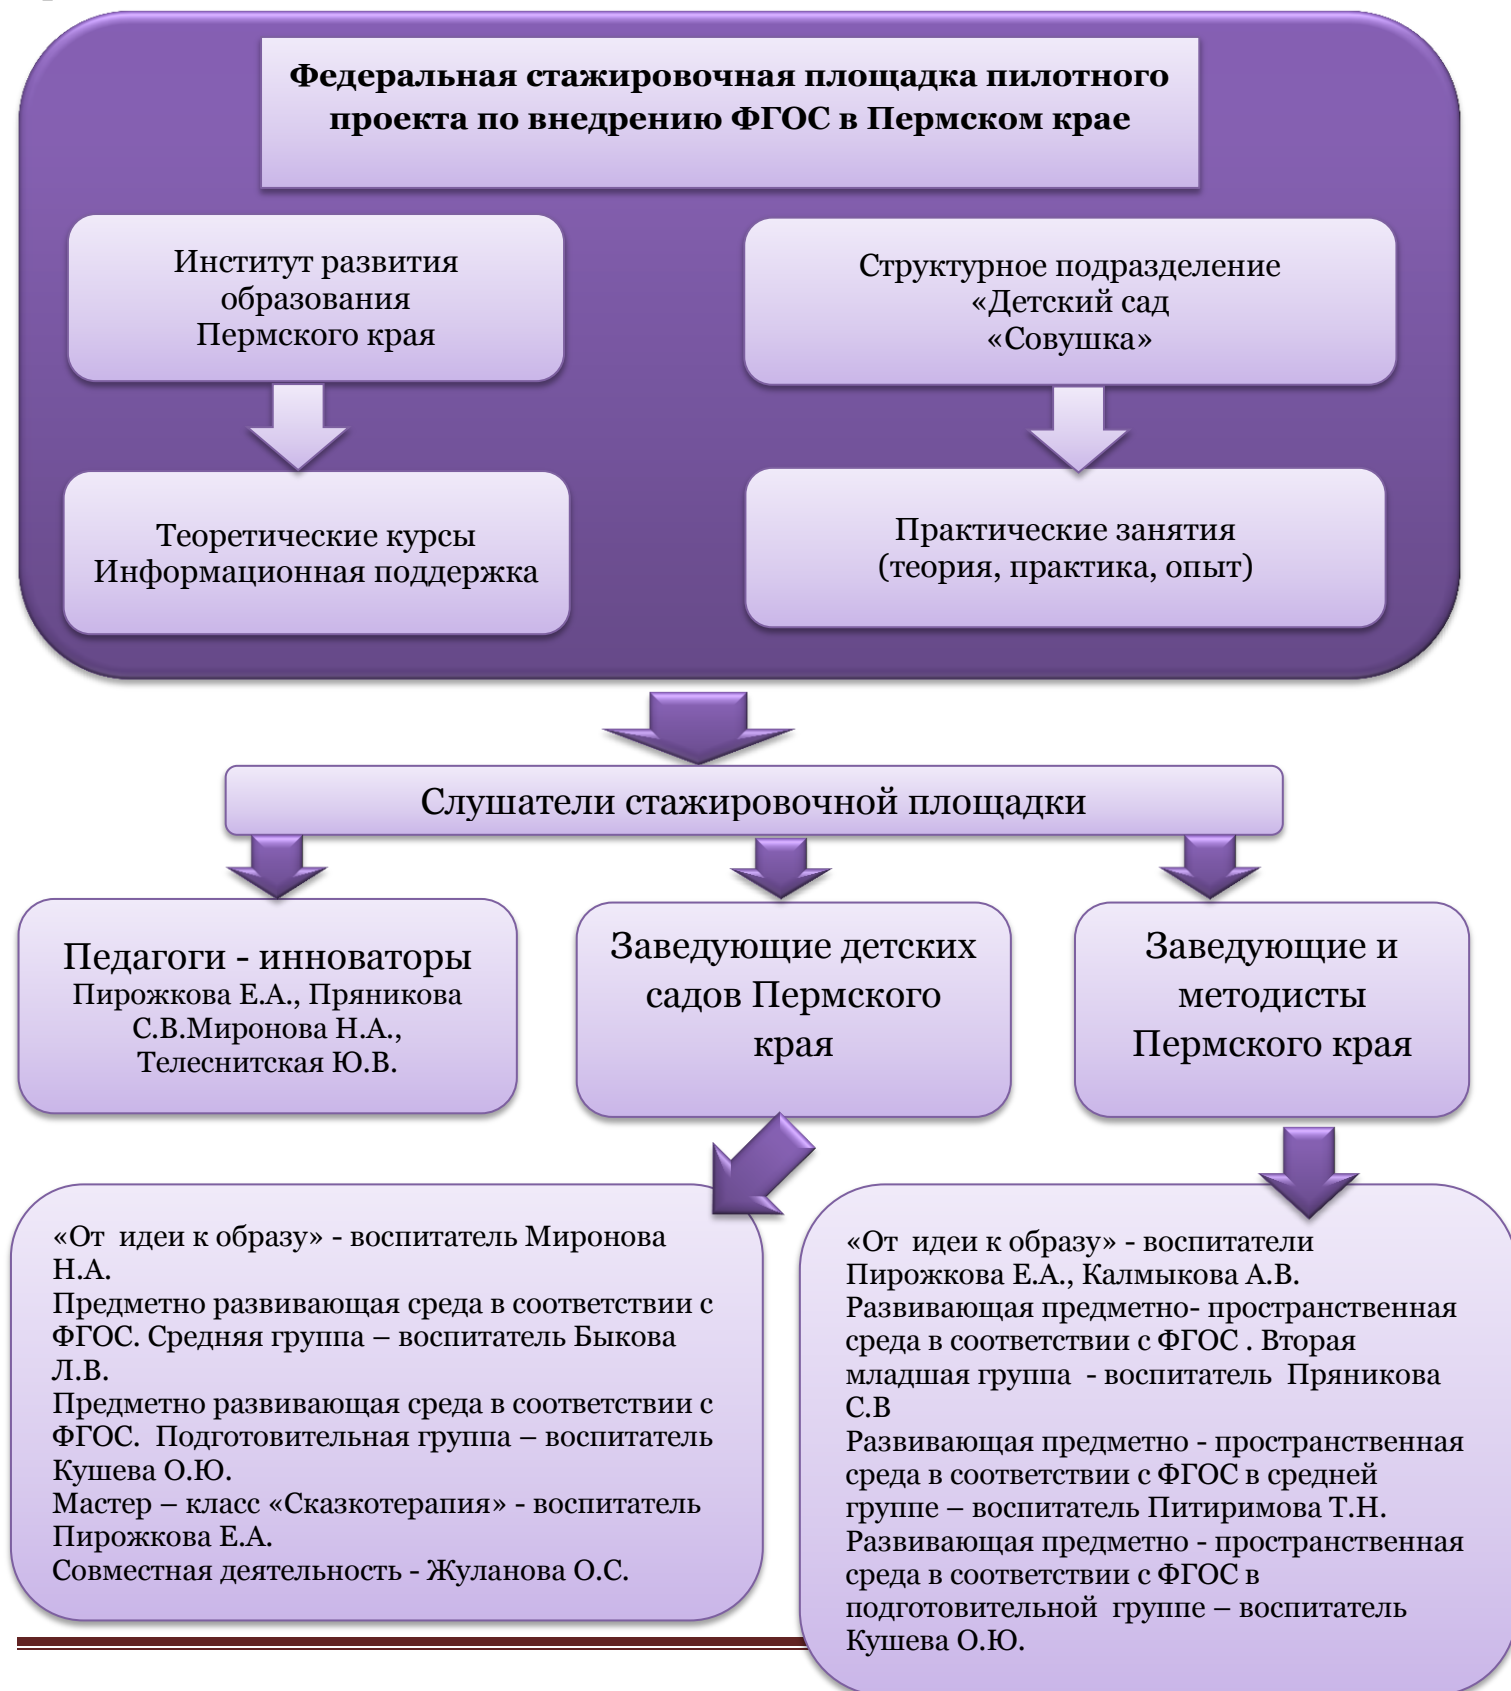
Федеральная стажировочная площадка пилотного проекта по внедрению ФГОС в Пермском крае

Институт развития образования Пермского края

Структурное подразделение «Детский сад «Совушка»

Теоретические курсы Информационная поддержка

Практические занятия (теория, практика, опыт)

Слушатели стажировочной площадки

Педагоги - инноваторы
Пирожкова Е.А., Пряникова С.В.Миронова Н.А., Телеснитская Ю.В.

Заведующие детских садов Пермского края

Заведующие и методисты Пермского края

«От идеи к образу» - воспитатель Миронова Н.А.
Предметно развивающая среда в соответствии с ФГОС. Средняя группа – воспитатель Быкова Л.В.
Предметно развивающая среда в соответствии с ФГОС. Подготовительная группа – воспитатель Кушева О.Ю.
Мастер – класс «Сказкотерапия» - воспитатель Пирожкова Е.А.
Совместная деятельность - Жуланова О.С.

«От идеи к образу» - воспитатели Пирожкова Е.А., Калмыкова А.В.
Развивающая предметно- пространственная среда в соответствии с ФГОС . Вторая младшая группа - воспитатель Пряникова С.В
Развивающая предметно - пространственная среда в соответствии с ФГОС в средней группе – воспитатель Питиримова Т.Н.
Развивающая предметно - пространственная среда в соответствии с ФГОС в подготовительной группе – воспитатель Кушева О.Ю.